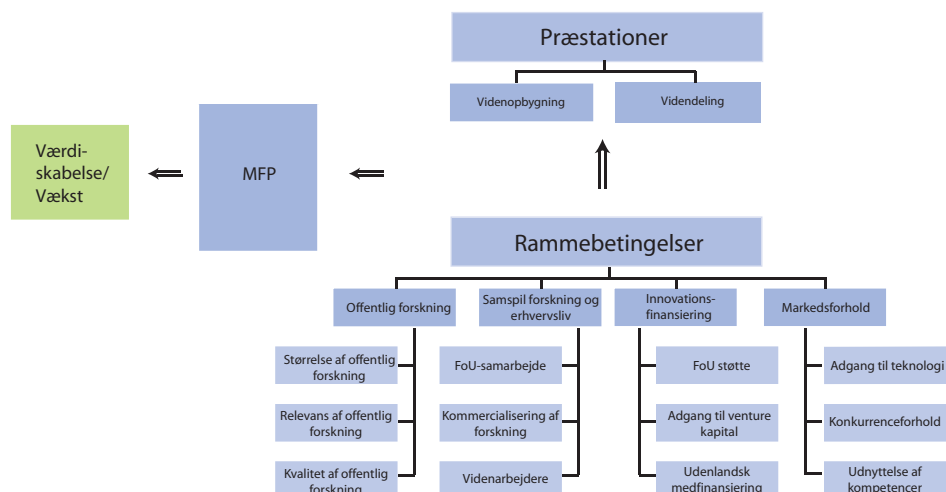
Præstationer

Videnopbygning

Videndeling

Værdiskabelse/ Vækst

MFP

Rammebetingelser

Offentlig forskning

Samspil forskning og erhvervsliv

Innovationsfinansiering

Markedsforhold

Størrelse af offentlig forskning

Relevans af offentlig forskning

Kvalitet af offentlig forskning

FoU-samarbejde

Kommercialisering af forskning

Videnarbejdere

FoU støtte

Adgang til venture kapital

Udenlandsk medfinansiering

Adgang til teknologi

Konkurrenceforhold

Udnyttelse af kompetencer